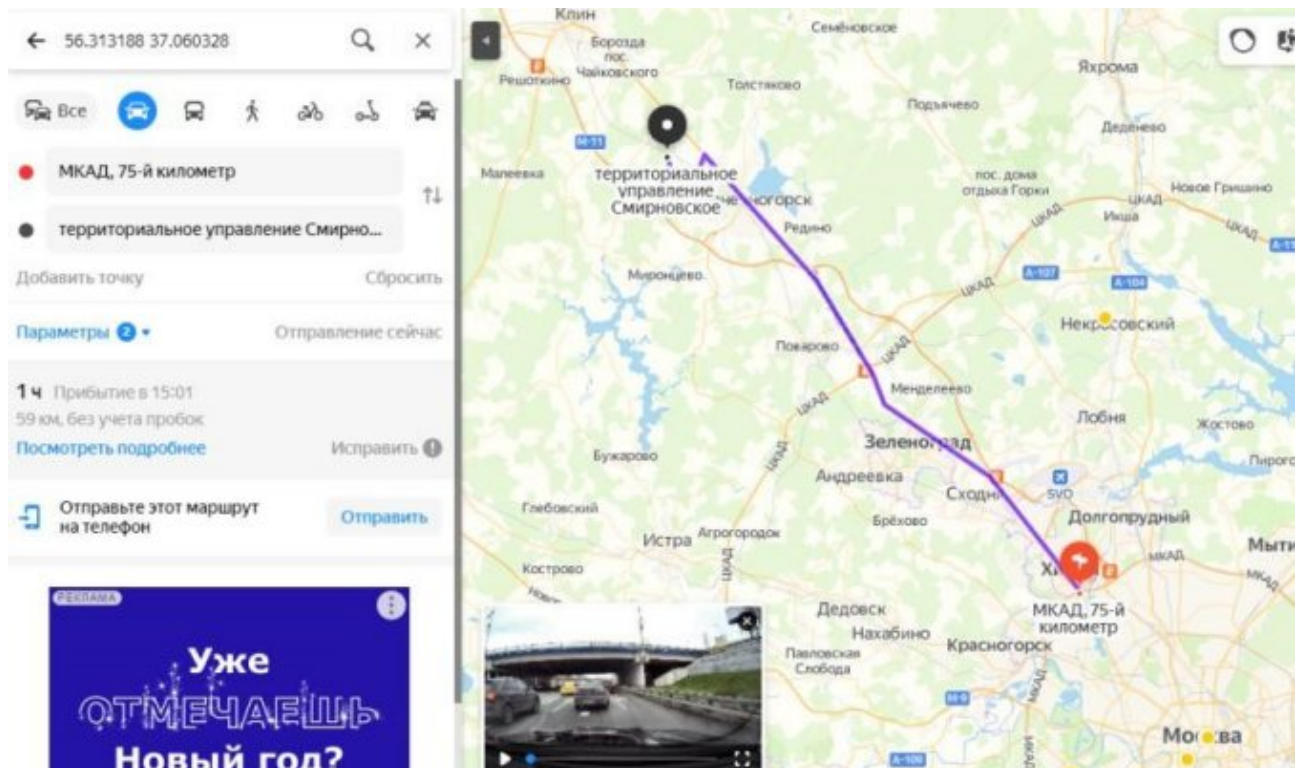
← 56.313188 37.060328

Все

МКАД, 75-й километр

территориальное управление Смирно...

Добавить точку
Сбросить

Параметры 2
Отправление сейчас

1 ч Прибытие в 15:01
59 км, без учета пробок
Посмотреть подробнее
Исправить

Отправьте этот маршрут на телефон
Отправить

РЕКЛАМА
Уже
ОТМЕЧАЕШЬ
Новый год?

Клин
Семёновское
Борозда пос. Чайковского
Решоткино
Толстяково
Яхрома
Подъячево
Деденево
М-11
Малеевка
территориальное управление Смирновское
огорск
пос. дома отдыха Горки
Новое Гришино
ЦКАД
Икша
ЦКАД
Редино
ЦКАД
А-107
А-104
Миронцево
Некрасовский
Поварово
ЦКАД
Менделеево
ЦКАД
Лобня
Жостово
Зеленоград
Бужарово
ЦКАД
Андреевка
Сходн
SVO
Пирого
Глебовский
Брёхово
Долгопрудный
Истра
Агрогородок
Мыти
МКАД
МКАД
Кострово
Хи
Дедовск
МКАД, 75-й километр
Нахабино
Павловская Слобода
Красногорск
М-9
А-100
Мо ва